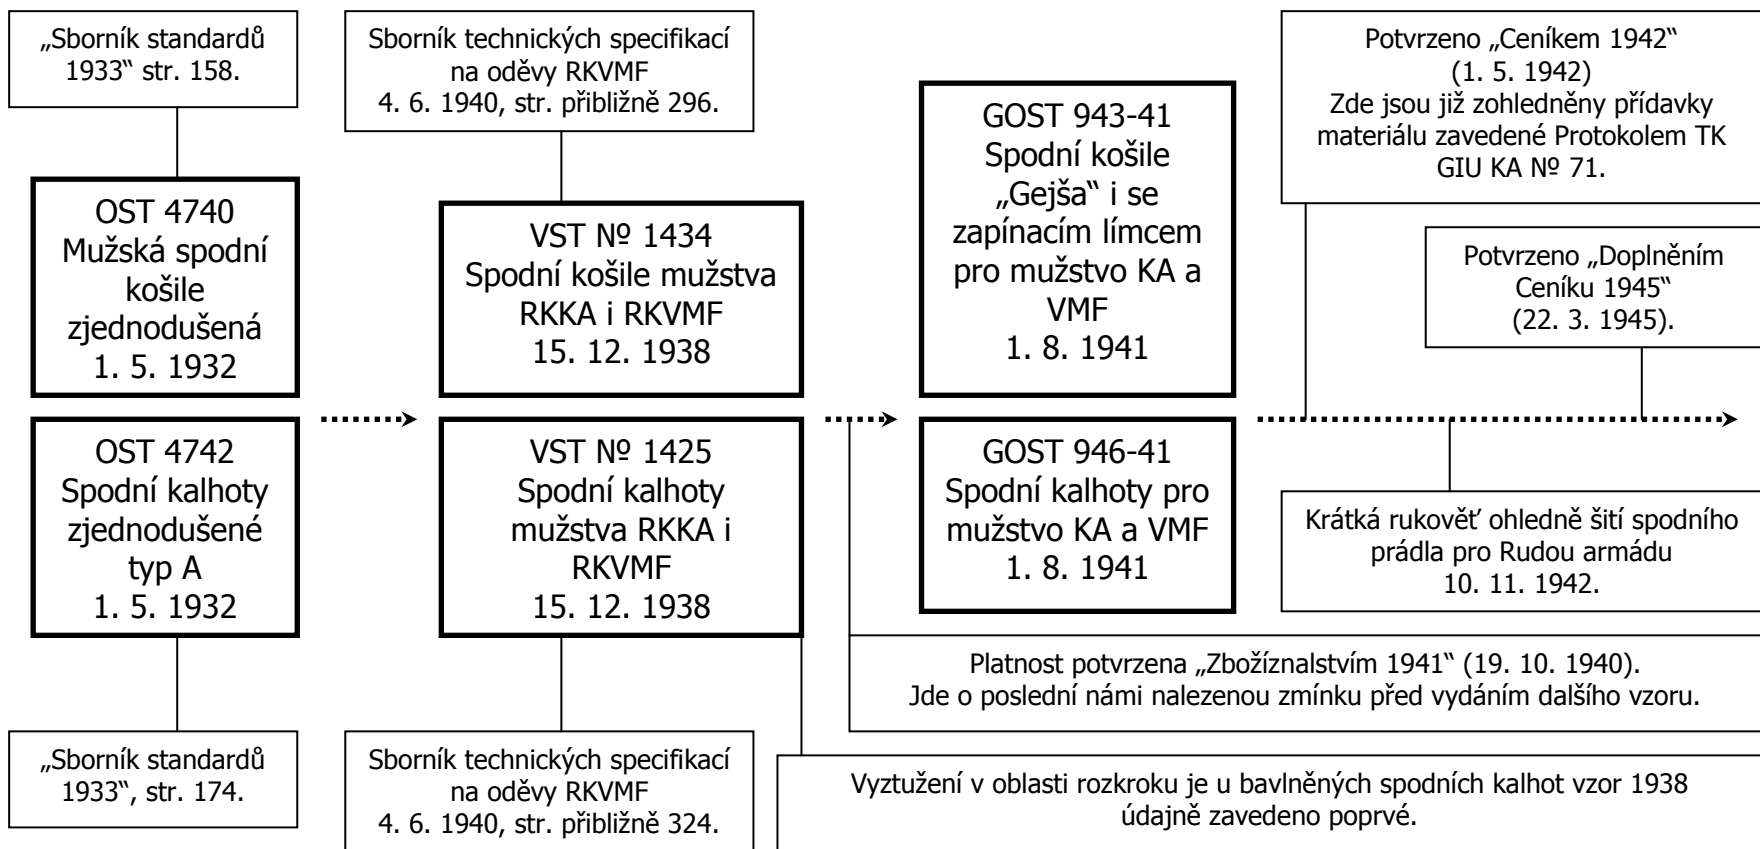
„Sborník standardů 1933“ str. 158.

OST 4740
Mužská spodní košile zjednodušená
1. 5. 1932

OST 4742
Spodní kalhoty zjednodušené typ A
1. 5. 1932

„Sborník standardů 1933“, str. 174.

Sborník technických specifikací na oděvy RKVMF
4. 6. 1940, str. přibližně 296.

VST № 1434
Spodní košile mužstva RKKA i RKVMF
15. 12. 1938

VST № 1425
Spodní kalhoty mužstva RKKA i RKVMF
15. 12. 1938

Sborník technických specifikací na oděvy RKVMF
4. 6. 1940, str. přibližně 324.

GOST 943-41
Spodní košile „Gejša“ i se zapínacím límcem pro mužstvo KA a VMF
1. 8. 1941

GOST 946-41
Spodní kalhoty pro mužstvo KA a VMF
1. 8. 1941

Potvrzeno „Ceníkem 1942“ (1. 5. 1942)
Zde jsou již zohledněny přídavky materiálu zavedené Protokolem TK GIU KA № 71.

Potvrzeno „Doplněním Ceníku 1945“ (22. 3. 1945).

Krátká rukověť ohledně šití spodního prádla pro Rudou armádu
10. 11. 1942.

Platnost potvrzena „Zbožíznalstvím 1941“ (19. 10. 1940).
Jde o poslední námi nalezenou zmínku před vydáním dalšího vzoru.

Vyztužení v oblasti rozkroku je u bavlněných spodních kalhot vzor 1938 údajně zavedeno poprvé.